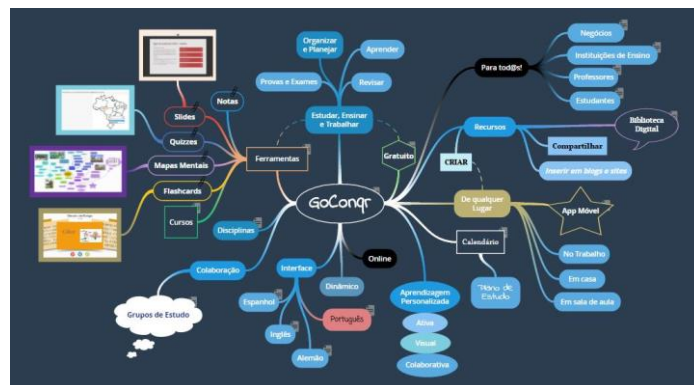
GoConqr

Organizar e Planejar
Aprender
Provas e Exames
Revisar
Estudar, Ensinar e Trabalhar
Gratuito

Para tod@s!
Negócios
Instituições de Ensino
Professores
Estudantes

Recursos
Biblioteca Digital
Compartilhar
Inserir em blogs e sites
CRIAR

De qualquer Lugar
App Móvel
No Trabalho
Em casa
Em sala de aula

Calendário
Plano de Estudo

Aprendizagem Personalizada
Ativa
Visual
Colaborativa

Online
Interface
Dinâmico
Espanhol
Português
Inglês
Alemão

Colaboração
Grupos de Estudo
Disciplinas

Ferramentas
Notas
Slides
Quizzes
Mapas Mentais
Flashcards
Cursos